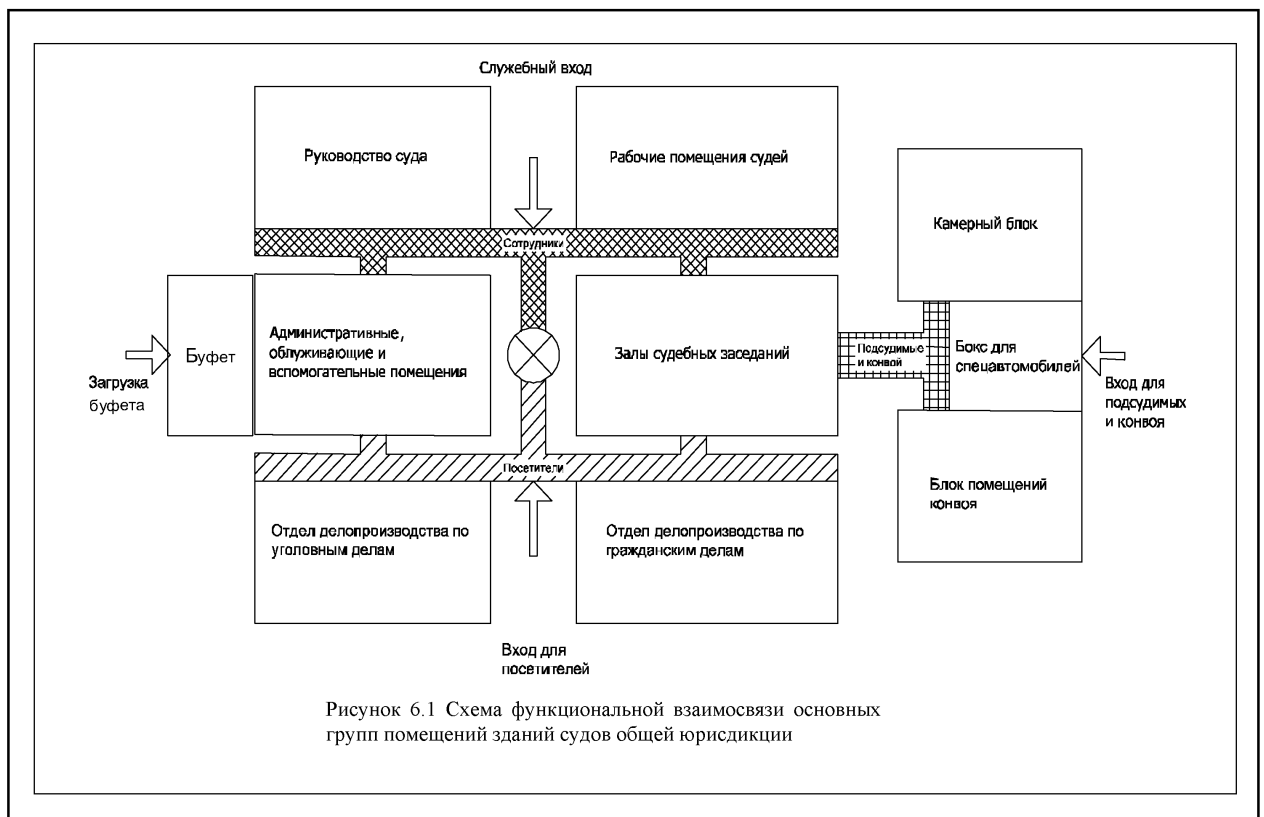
Служебный вход

Руководство суда

Рабочие помещения судей

Камерный блок

Сотрудники

Буфет

Административные, облуживающие и вспомогательные помещения

Залы судебных заседаний

Подсудимые и конвой

Бокс для спецавтомобилей

Загрузка буфета

Вход для подсудимых и конвоя

Посетители

Блок помещений конвоя

Отдел делопроизводства по уголовным делам

Отдел делопроизводства по гражданским делам

Вход для посетителей

Рисунок 6.1 Схема функциональной взаимосвязи основных групп помещений зданий судов общей юрисдикции